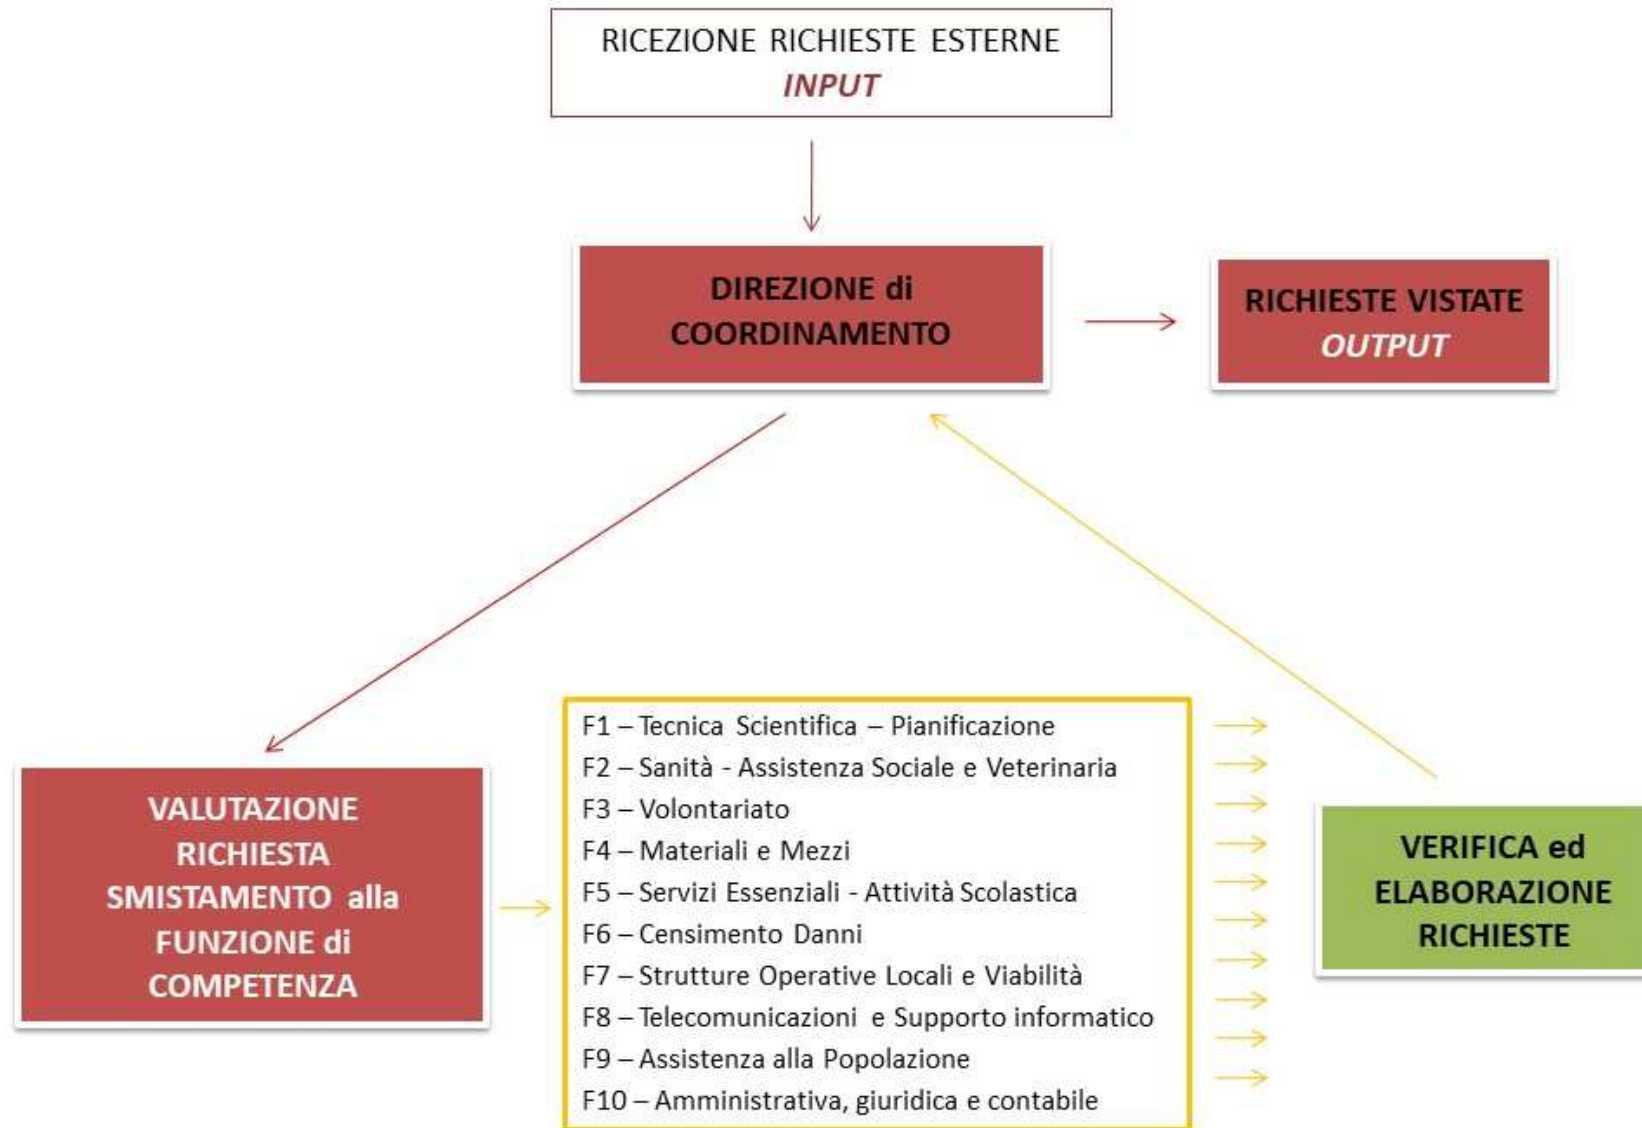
RICEZIONE RICHIESTE ESTERNE
INPUT

DIREZIONE di COORDINAMENTO

RICHIESTE VISTATE
OUTPUT

VALUTAZIONE RICHIESTA SMISTAMENTO alla FUNZIONE di COMPETENZA

F1 – Tecnica Scientifica – Pianificazione
F2 – Sanità - Assistenza Sociale e Veterinaria
F3 – Volontariato
F4 – Materiali e Mezzi
F5 – Servizi Essenziali - Attività Scolastica
F6 – Censimento Danni
F7 – Strutture Operative Locali e Viabilità
F8 – Telecomunicazioni e Supporto informatico
F9 – Assistenza alla Popolazione
F10 – Amministrativa, giuridica e contabile

VERIFICA ed ELABORAZIONE RICHIESTE